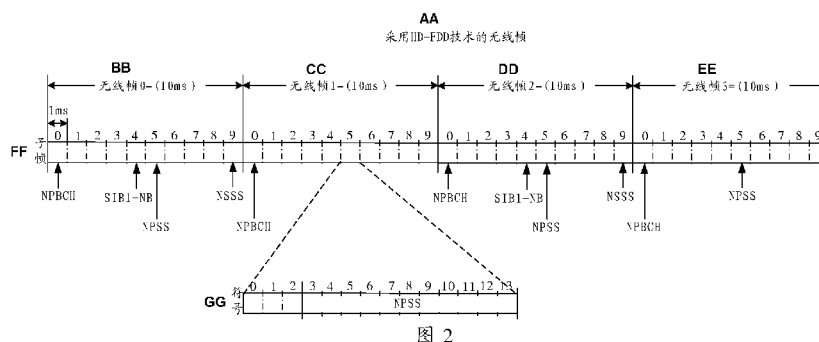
AA
采用HD-FDD技术的无线帧

BB
无线帧0-(10ms)

CC
无线帧1-(10ms)

DD
无线帧2-(10ms)

EE
无线帧5=(10ms)

1ms

FF 子帧

0 1 2 3 4 5 6 7 8 9 0 1 2 3 4 5 6 7 8 9 0 1 2 3 4 5 6 7 8 9 0 1 2 3 4 5 6 7 8 9

NPBCH
SIB1-NB
NPSS
NSSS
NPBCH
NPBCH
SIB1-NB
NPSS
NSSS
NPBCH
NPSS

GG 符号
0 1 2 3 4 5 6 7 8 9 10 11 12 13
NPSS

图 2